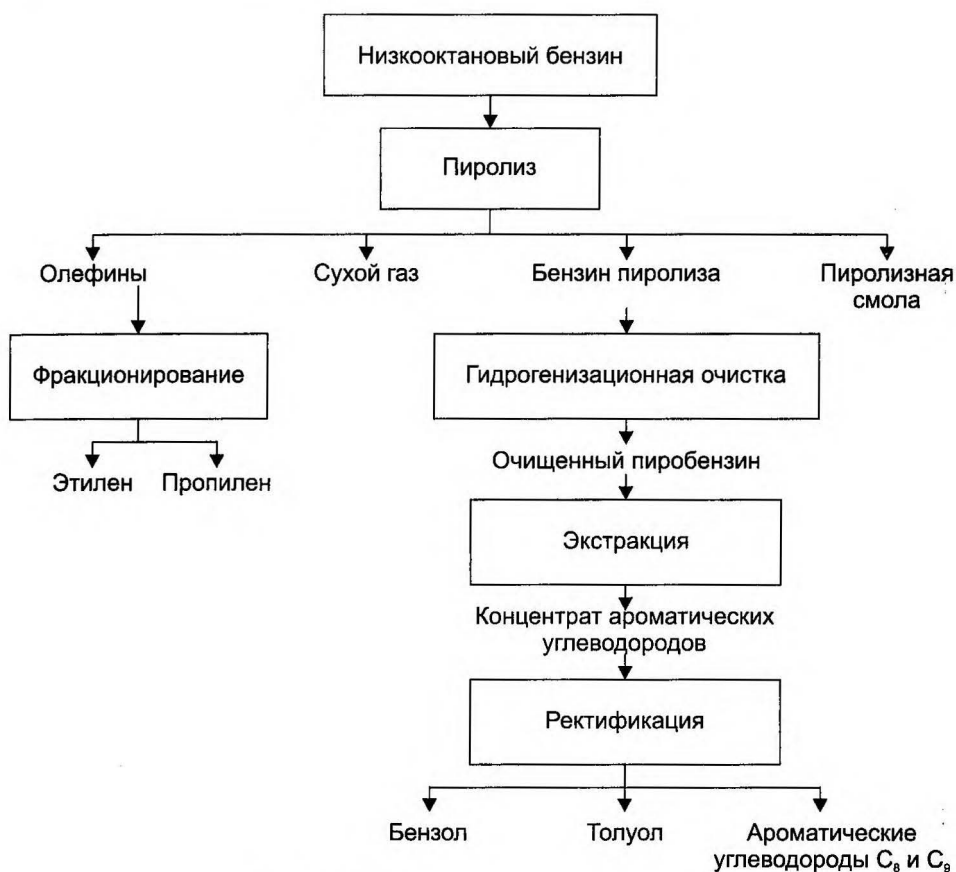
Низкооктановый бензин

Пиролиз

Олефины

Сухой газ

Бензин пиролиза

Пиролизная смола

Фракционирование

Этилен

Пропилен

Гидрогенизационная очистка

Очищенный пиробензин

Экстракция

Концентрат ароматических углеводородов

Ректификация

Бензол

Толуол

Ароматические углеводороды $C_8$ и $C_9$